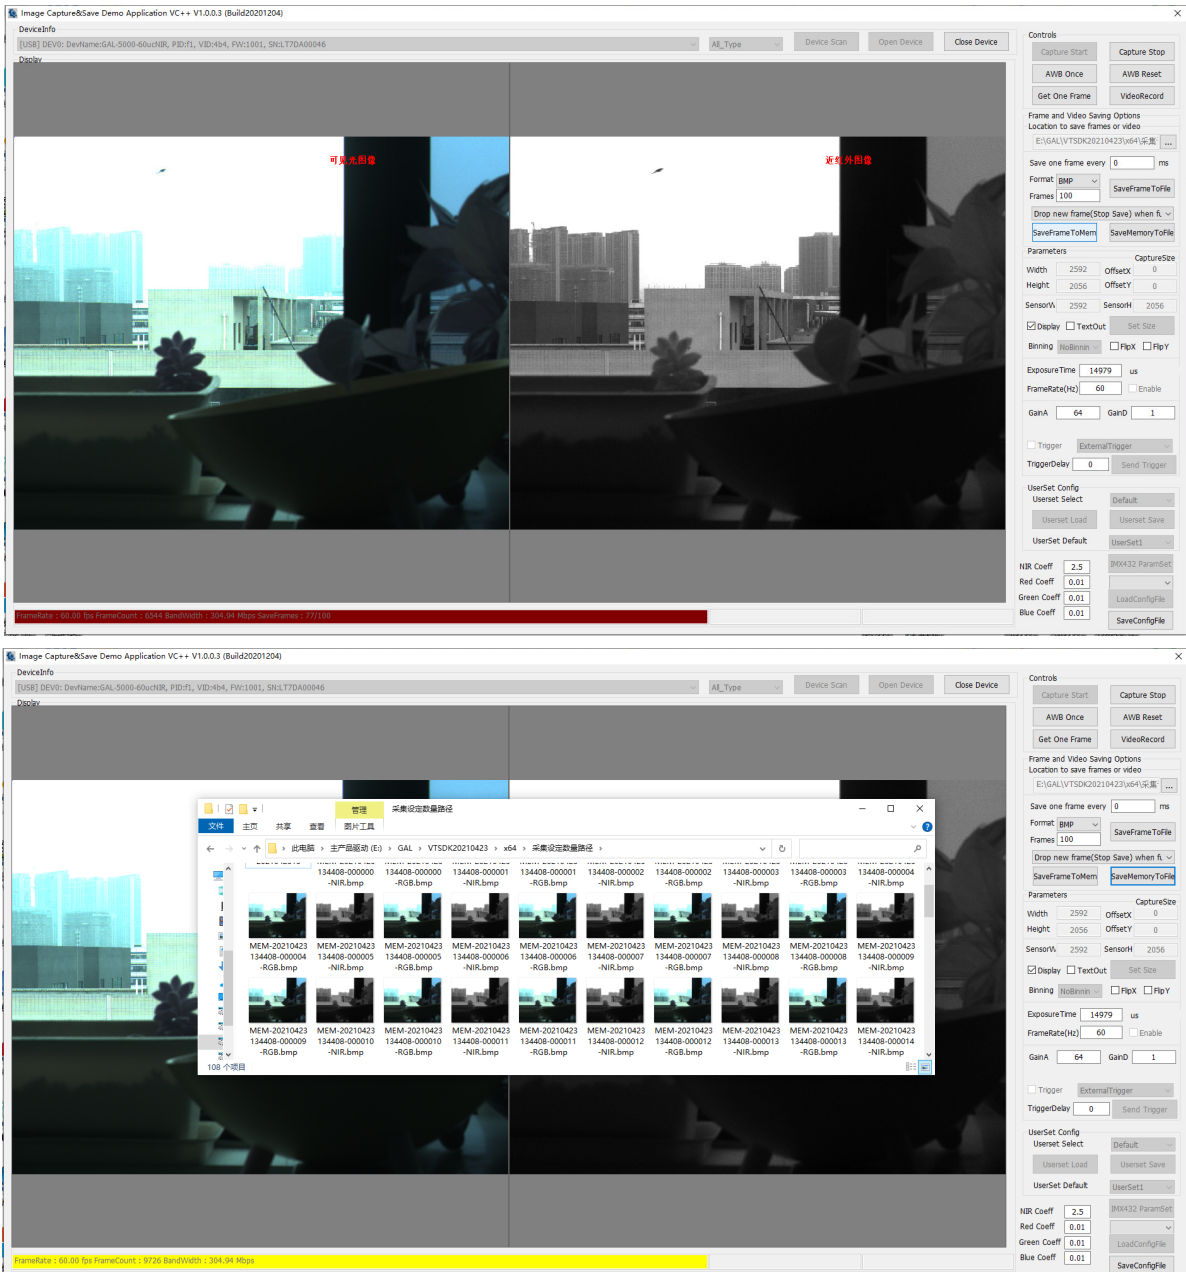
Image Capture&Save Demo Application VC++ V1.0.0.3 (Build20201204)

DeviceInfo
[USB] DEV0: DevName:GAL-5000-60ucNIR, PID:f1, VID:4b4, FW:1001, SN:LT7DA00046
All_Type
Device Scan
Open Device
Close Device
Display

可见光图像
近红外图像

FrameRate : 60.00 fps FrameCount : 6544 BandWidth : 304.94 Mbps SaveFrames : 77/100

Controls
Capture Start
Capture Stop
AWB Once
AWB Reset
Get One Frame
VideoRecord
Frame and Video Saving Options
Location to save frames or video
E:\GAL\VTSDK20210423\x64\采集
...
Save one frame every 0 ms
Format BMP
SaveFrameToFile
Frames 100
Drop new frame(Stop Save) when fu
SaveFrameToMem
SaveMemoryToFile
Parameters
CaptureSize
Width 2592
OffsetX 0
Height 2056
OffsetY 0
SensorW 2592
SensorH 2056
Display
TextOut
Set Size
Binning NoBinnin
FlipX
FlipY
ExposureTime 14979 us
FrameRate(Hz) 60
Enable
GainA 64
GainD 1
Trigger
ExternalTrigger
TriggerDelay 0
Send Trigger
UserSet Config
Userset Select
Default
Userset Load
Userset Save
UserSet Default
UserSet1
NIR Coeff 2.5
IMX432 ParamSet
Red Coeff 0.01
Green Coeff 0.01
LoadConfigFile
Blue Coeff 0.01
SaveConfigFile

Image Capture&Save Demo Application VC++ V1.0.0.3 (Build20201204)

DeviceInfo
[USB] DEV0: DevName:GAL-5000-60ucNIR, PID:f1, VID:4b4, FW:1001, SN:LT7DA00046
All_Type
Device Scan
Open Device
Close Device
Display

管理
采集设定数量路径
文件
主页
共享
查看
图片工具
此电脑 > 主产品驱动 (E:) > GAL > VTSDK20210423 > x64 > 采集设定数量路径 >
134408-000000 -NIR.bmp
134408-000000 -RGB.bmp
134408-000001 -NIR.bmp
134408-000001 -RGB.bmp
134408-000002 -NIR.bmp
134408-000002 -RGB.bmp
134408-000003 -NIR.bmp
134408-000003 -RGB.bmp
134408-000004 -NIR.bmp
MEM-20210423 134408-000004 -RGB.bmp
MEM-20210423 134408-000005 -NIR.bmp
MEM-20210423 134408-000005 -RGB.bmp
MEM-20210423 134408-000006 -NIR.bmp
MEM-20210423 134408-000006 -RGB.bmp
MEM-20210423 134408-000007 -NIR.bmp
MEM-20210423 134408-000007 -RGB.bmp
MEM-20210423 134408-000008 -NIR.bmp
MEM-20210423 134408-000008 -RGB.bmp
MEM-20210423 134408-000009 -NIR.bmp
MEM-20210423 134408-000009 -RGB.bmp
MEM-20210423 134408-000010 -NIR.bmp
MEM-20210423 134408-000010 -RGB.bmp
MEM-20210423 134408-000011 -NIR.bmp
MEM-20210423 134408-000011 -RGB.bmp
MEM-20210423 134408-000012 -NIR.bmp
MEM-20210423 134408-000012 -RGB.bmp
MEM-20210423 134408-000013 -NIR.bmp
MEM-20210423 134408-000013 -RGB.bmp
MEM-20210423 134408-000014 -NIR.bmp
108 个项目

FrameRate : 60.00 fps FrameCount : 9726 BandWidth : 304.94 Mbps

Controls
Capture Start
Capture Stop
AWB Once
AWB Reset
Get One Frame
VideoRecord
Frame and Video Saving Options
Location to save frames or video
E:\GAL\VTSDK20210423\x64\采集
...
Save one frame every 0 ms
Format BMP
SaveFrameToFile
Frames 100
Drop new frame(Stop Save) when fu
SaveFrameToMem
SaveMemoryToFile
Parameters
CaptureSize
Width 2592
OffsetX 0
Height 2056
OffsetY 0
SensorW 2592
SensorH 2056
Display
TextOut
Set Size
Binning NoBinnin
FlipX
FlipY
ExposureTime 14979 us
FrameRate(Hz) 60
Enable
GainA 64
GainD 1
Trigger
ExternalTrigger
TriggerDelay 0
Send Trigger
UserSet Config
Userset Select
Default
Userset Load
Userset Save
UserSet Default
UserSet1
NIR Coeff 2.5
IMX432 ParamSet
Red Coeff 0.01
Green Coeff 0.01
LoadConfigFile
Blue Coeff 0.01
SaveConfigFile